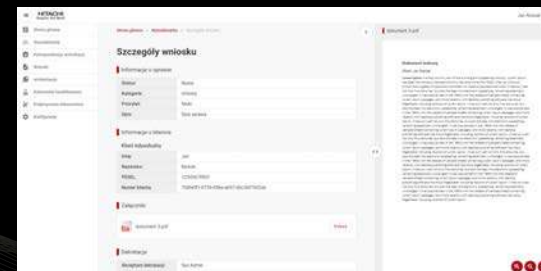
HITACHI

Szczegóły wniosku

Informacje o sprawie

Status | Nowe
Kategoria | Wniosek
Priorytet | Niski
Opis | Opis sprawy

Informacje o kliencie

Klient indywidualny

Imię | Jan
Nazwisko | Kowal
PESEL | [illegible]
Numer klienta | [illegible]

Załączniki

Dokument 3.pdf

Dekretacja

Dokument 3.pdf

Dokument testowy

Lorem ipsum

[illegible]